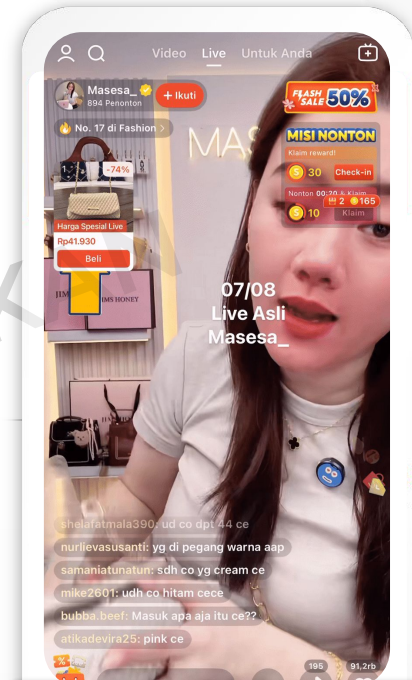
Video Live Untuk Anda

Masesa_
894 Penonton
+ Ikuti

No. 17 di Fashion >

-74%
Harga Spesial Live
Rp41.930
Beli

FLASH SALE 50%

MISI NONTON
Klaim reward!
30 Check-in
Nonton 00:20 & Klaim
10 Klaim
2 165

MAS

07/08
Live Asli
Masesa_

JIMS HONEY

shelafatmala390: ud co dpt 44 ce
nurlievasusanti: yg di pegang warna aap
samaniatunatun: sdh co yg cream ce
mike2601: udh co hitam cece
bubba.beef: Masuk apa aja itu ce??
atikadevira25: pink ce

195
91,2rb